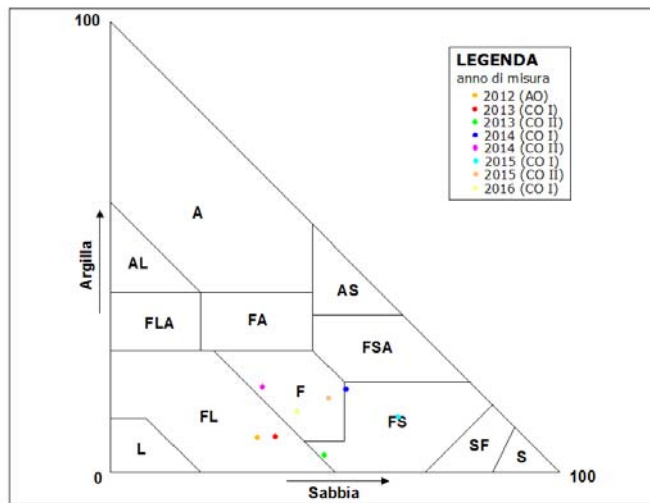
100

LEGENDA
anno di misura
• 2012 (AO)
• 2013 (CO I)
• 2013 (CO II)
• 2014 (CO I)
• 2014 (CO II)
• 2015 (CO I)
• 2015 (CO II)
• 2016 (CO I)

Argilla

A

AL

AS

FLA

FA

FSA

F

FL

FS

L

SF

S

0

Sabbia

100